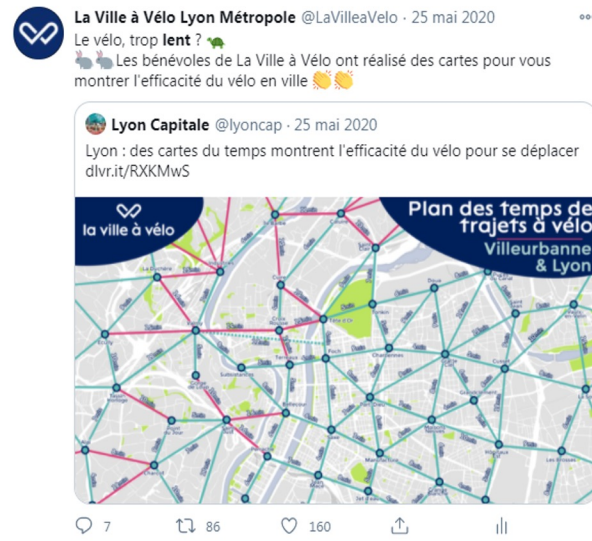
La Ville à Vélo Lyon Métropole @LaVilleaVelo · 25 mai 2020

Le vélo, trop lent ? 🐢
🐇🐇Les bénévoles de La Ville à Vélo ont réalisé des cartes pour vous montrer l'efficacité du vélo en ville 👏👏

Lyon Capitale @lyoncap · 25 mai 2020

Lyon : des cartes du temps montrent l'efficacité du vélo pour se déplacer dlvr.it/RXKMwS

la ville à vélo

Plan des temps de trajets à vélo
Villeurbanne & Lyon

7 86 160